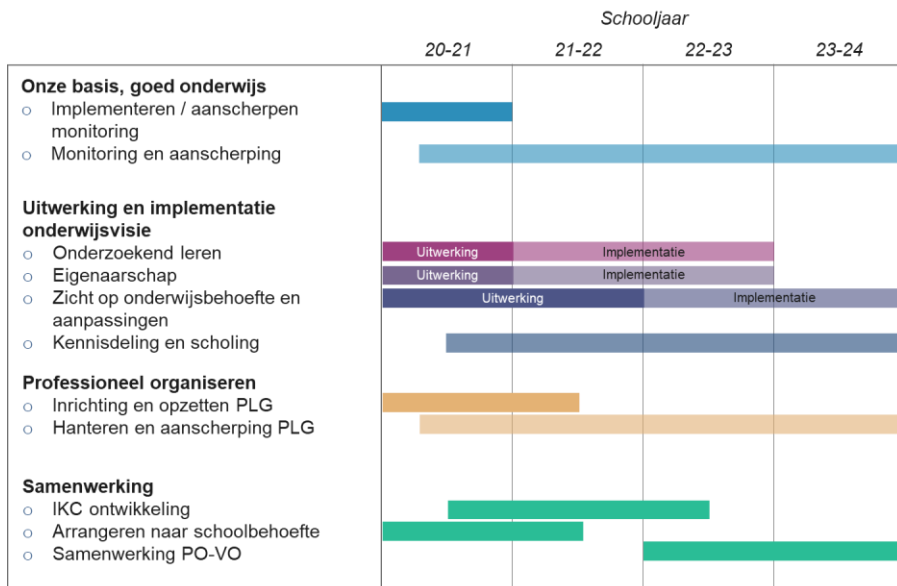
Schooljaar

20-21 21-22 22-23 23-24

**Onze basis, goed onderwijs**
o Implementeren / aanscherpen monitoring
o Monitoring en aanscherping

**Uitwerking en implementatie onderwijsvisie**
o Onderzoekend leren
Uitwerking Implementatie
o Eigenaarschap
Uitwerking Implementatie
o Zicht op onderwijsbehoefte en aanpassingen
Uitwerking Implementatie
o Kennisdeling en scholing

**Professioneel organiseren**
o Inrichting en opzetten PLG
o Hanteren en aanscherping PLG

**Samenwerking**
o IKC ontwikkeling
o Arrangeren naar schoolbehoefte
o Samenwerking PO-VO